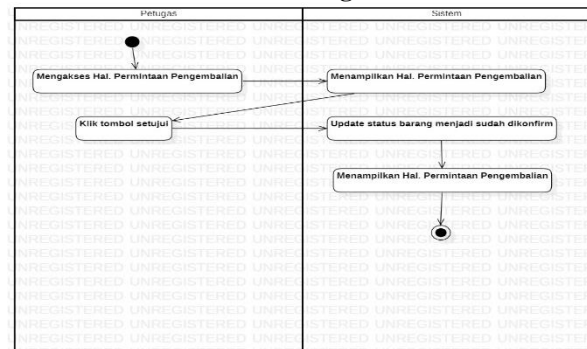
| Petugas | Sistem |
|---|---|
| Mengakses Hal. Permintaan Pengembalian | Menampilkan Hal. Permintaan Pengembalian |
| Klik tombol setujui | Update status barang menjadi sudah dikonfirm |
| | Menampilkan Hal. Permintaan Pengembalian |

UNREGISTERED UNREGISTERED UNREGISTERED UNREGISTERED UNREGISTERED